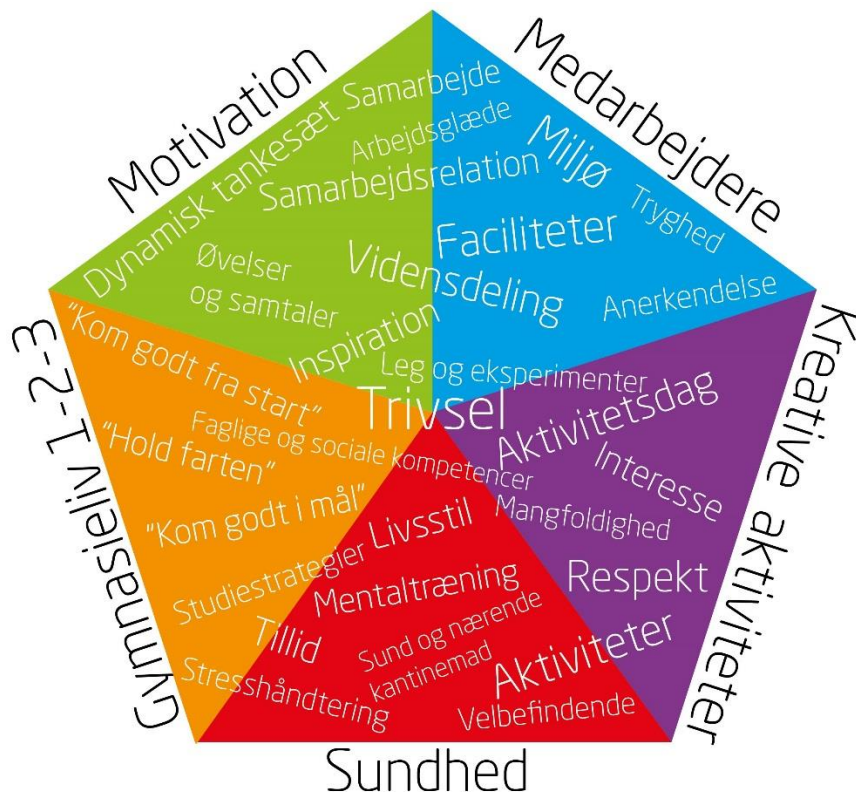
Motivation

Medarbejdere

Kreative aktiviteter

Sundhed

Gymnasieliv 1-2-3

Dynamisk tankesæt Samarbejde
Arbejdsglæde
Samarbejdsrelation
Miljø
Tryghed
Faciliteter
Øvelser og samtaler
Vidensdeling
Anerkendelse
Inspiration
Leg og eksperimenter
"Kom godt fra start"
Trivsel
Aktivitetsdag
Faglige og sociale kompetencer
"Hold farten"
Interesse
Mangfoldighed
"Kom godt i mål"
Livsstil
Respekt
Studiestrategier
Mentaltræning
Sund og nærende kantinemad
Aktiviteter
Tillid
Stresshåndtering
Velbefindende